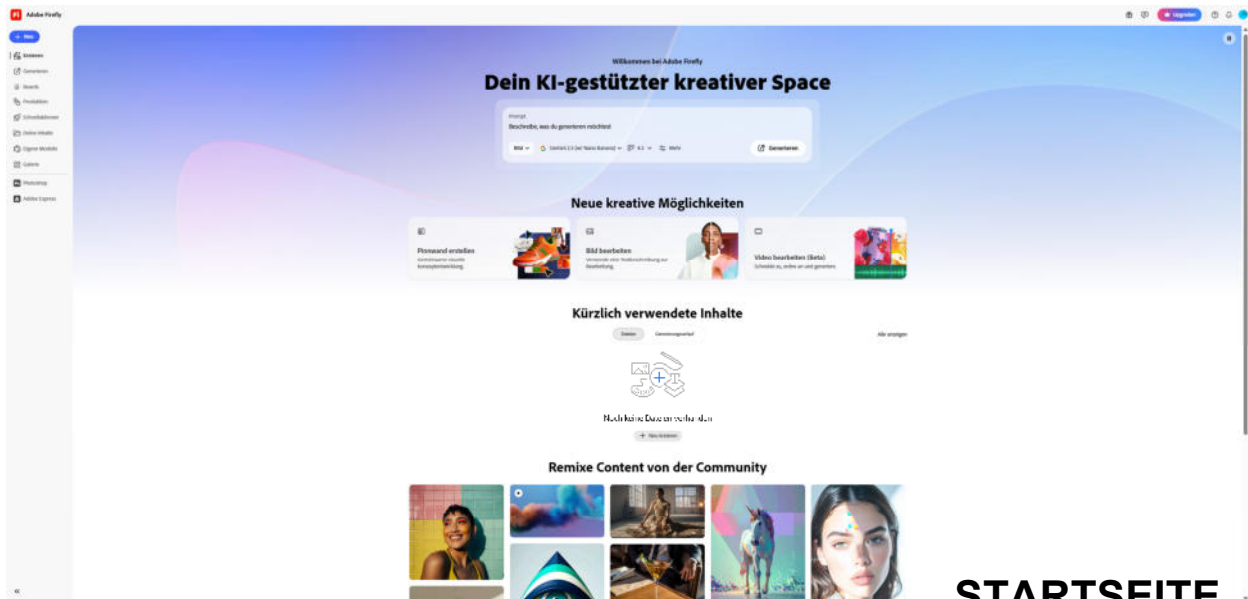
Adobe Firefly

Upgraden

+ Neu

Startseite
Generieren
Boards
Produktion
Schnellaktionen
Online-Inhalte
Eigene Modelle
Galerie
Photoshop
Adobe Express

Willkommen bei Adobe Firefly

Dein KI-gestützter kreativer Space

Prompt
Beschreibe, was du generieren möchtest

Bild
Gemini 2.5 (wie 'Nano Banana')
4:1
Mehr
Generieren

Neue kreative Möglichkeiten

Pinnwand erstellen
Kombiniere visuelle Konzeptentwicklung.

Bild bearbeiten
Verwende eine Textbeschreibung zur Bearbeitung.

Video bearbeiten (Beta)
Schneide zu, ordne an und generiere

Kürzlich verwendete Inhalte

Dateien
Generierungsverlauf
Alle anzeigen

Noch keine Dateien vorhanden

+ Neu erstellen

Remixe Content von der Community

STARTSEITE